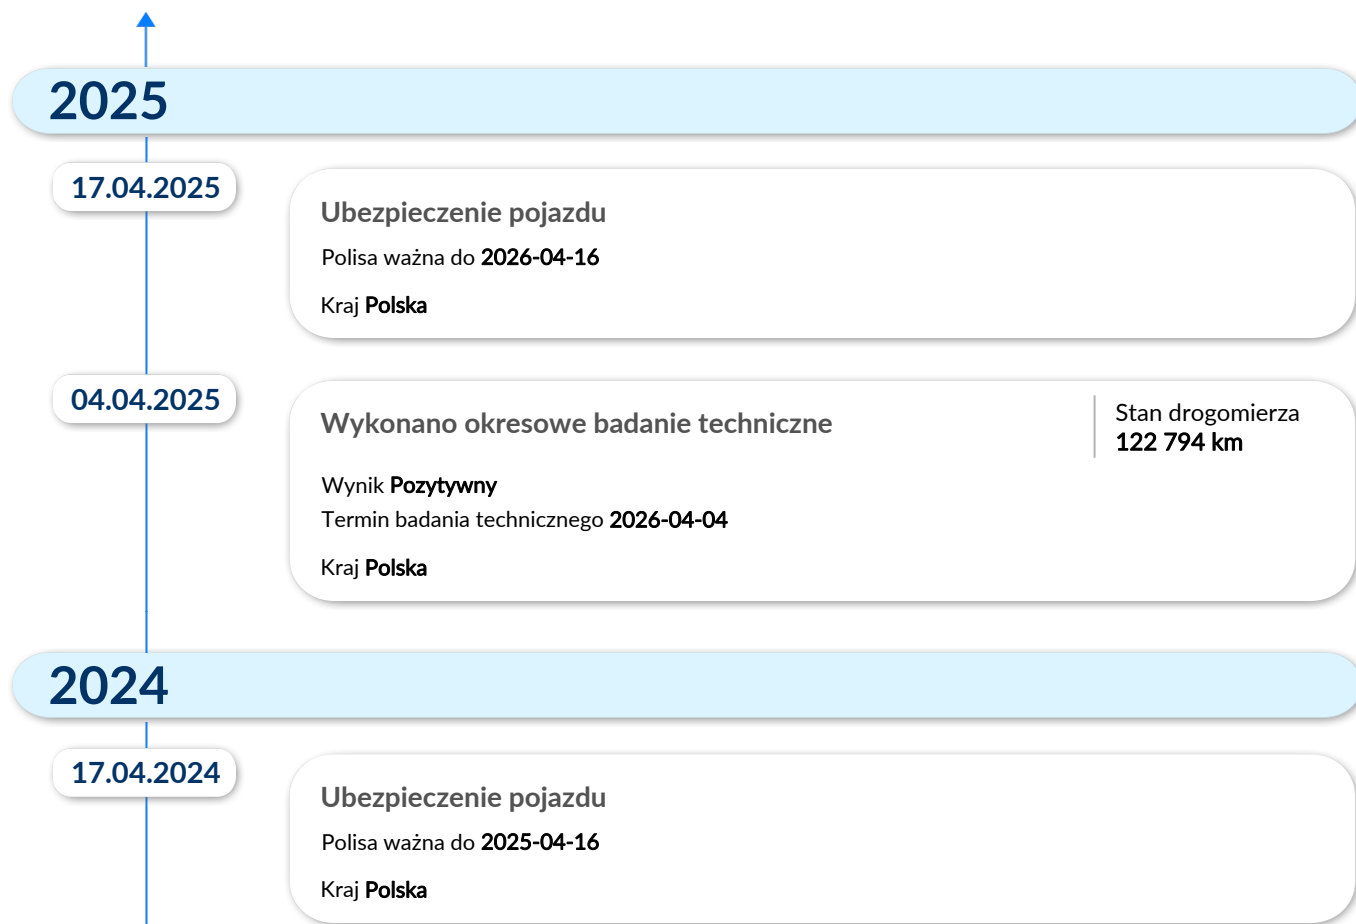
2025

17.04.2025

Ubezpieczenie pojazdu

Polisa ważna do 2026-04-16

Kraj Polska

04.04.2025

Wykonano okresowe badanie techniczne

Stan drogomierza
122 794 km

Wynik Pozytywny
Termin badania technicznego 2026-04-04

Kraj Polska

2024

17.04.2024

Ubezpieczenie pojazdu

Polisa ważna do 2025-04-16

Kraj Polska